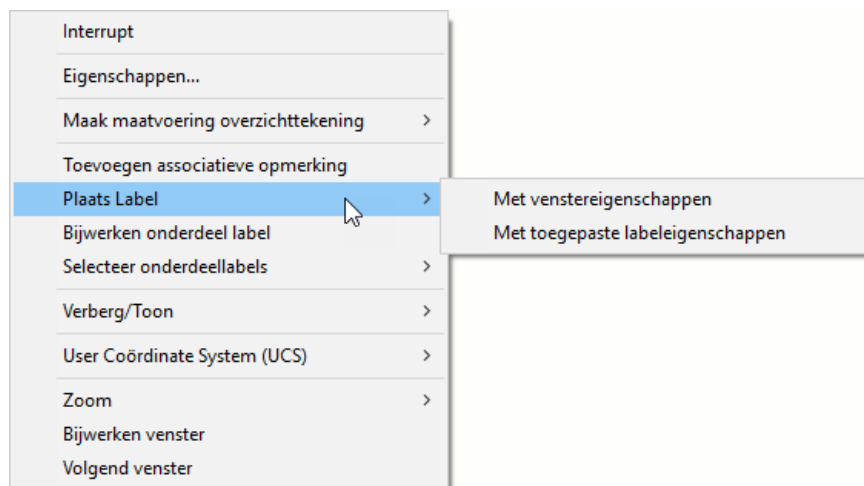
Interrupt

Eigenschappen...

Maak maatvoering overzichttekening >

Toevoegen associatieve opmerking
Plaats Label >
Bijwerken onderdeel label
Selecteer onderdeellabels >

Verberg/Toon >

User Coördinate System (UCS) >

Zoom >
Bijwerken venster
Volgend venster

Met venstereigenschappen
Met toegepaste labeleigenschappen